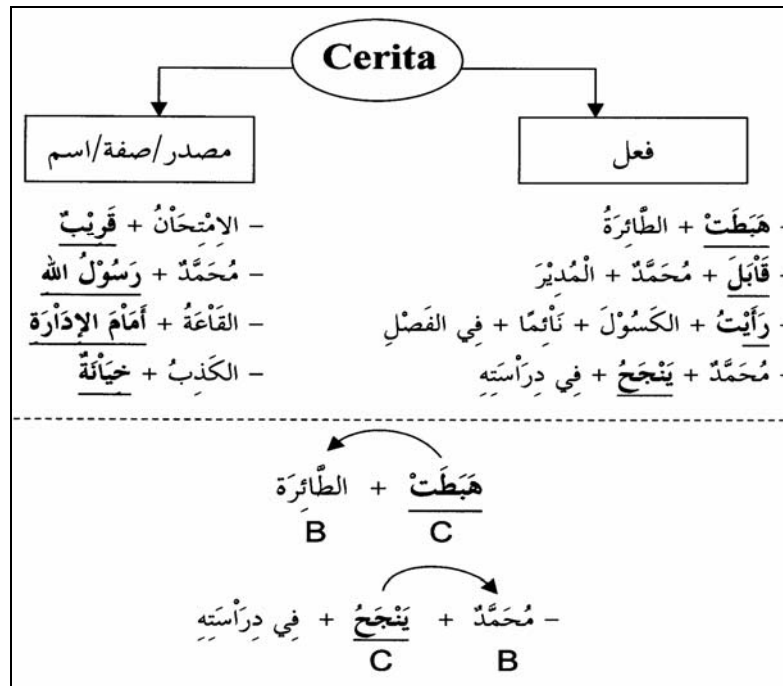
Cerita

فعل

مصدر/صفة/اسم

- هَبَطَتْ + الطَّائِرَةُ
- قَابَلَ + مُحَمَّدٌ + الْمُدِيْرَ
- رَأَيْتُ + الكَسُوْلَ + نَائِمًا + فِي الفَصْلِ
- مُحَمَّدٌ + يَنْجَحُ + فِي دِرَاسَتِهِ

- الاِمْتِحَانُ + قَرِيْبٌ
- مُحَمَّدٌ + رَسُوْلُ اللهِ
- القَاعَةُ + أَمَامَ الإِدَارَةِ
- الكَذِبُ + خِيَانَةٌ

هَبَطَتْ + الطَّائِرَةُ
C B

- مُحَمَّدٌ + يَنْجَحُ + فِي دِرَاسَتِهِ
B C